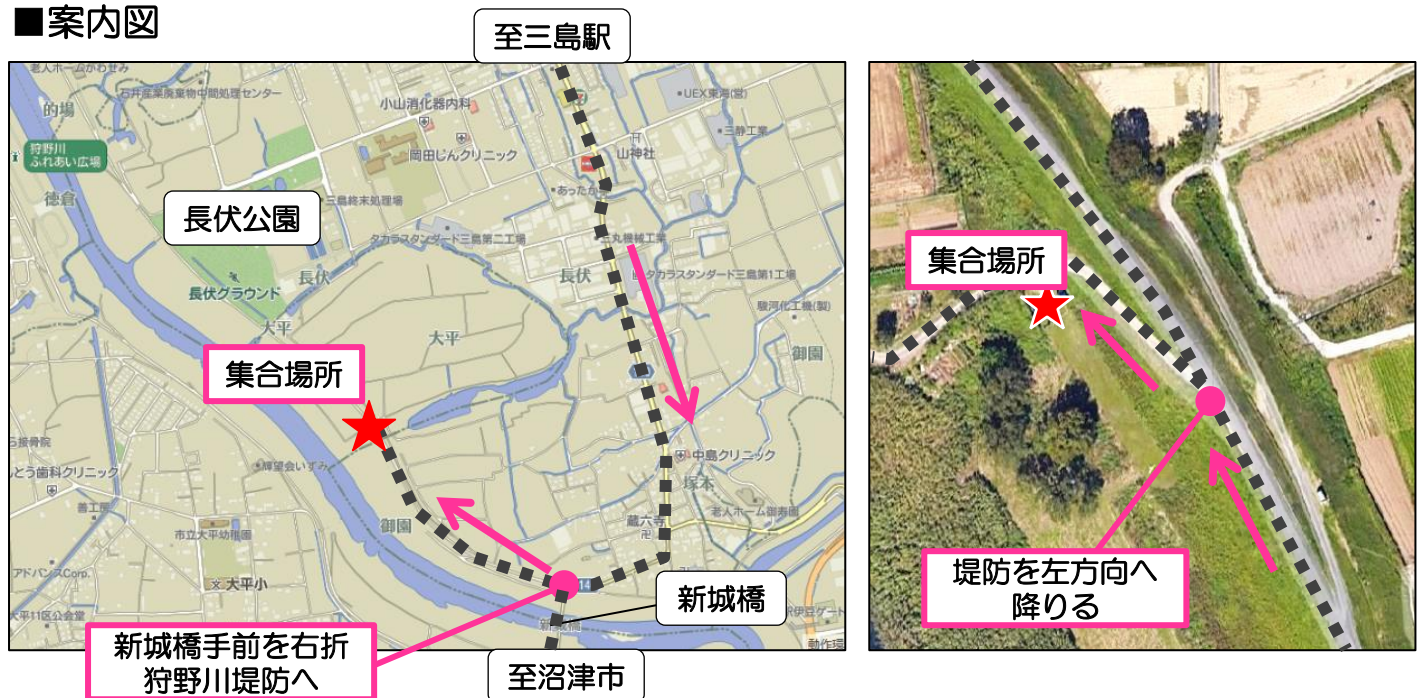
■案内図

至三島駅

老人ホームかわせみ
石井産業廃棄物中間処理センター
的場
小山消化器内科
UEX東海
狩野川ふれあい広場
岡田じんクリニック
山神社
三静工業
徳倉
三島終末処理場
あったか
長伏公園
タカラスタンダード三島第二工場
丸勝機械工業
タカラスタンダード三島第一工場
長伏
長伏
長伏グラウンド
駿河化工機
大平
大平
集合場所
御園
中島クリニック
整骨院
とう歯科クリニック
輝望会いずみ
塚本
善工房
市立大平幼稚園
御園
蔵六寺
老人ホーム静香園
アドバンスCorp.
大平小
大平11区公会堂
新城橋
新城橋手前を右折
狩野川堤防へ
至沼津市

集合場所
堤防を左方向へ
降りる